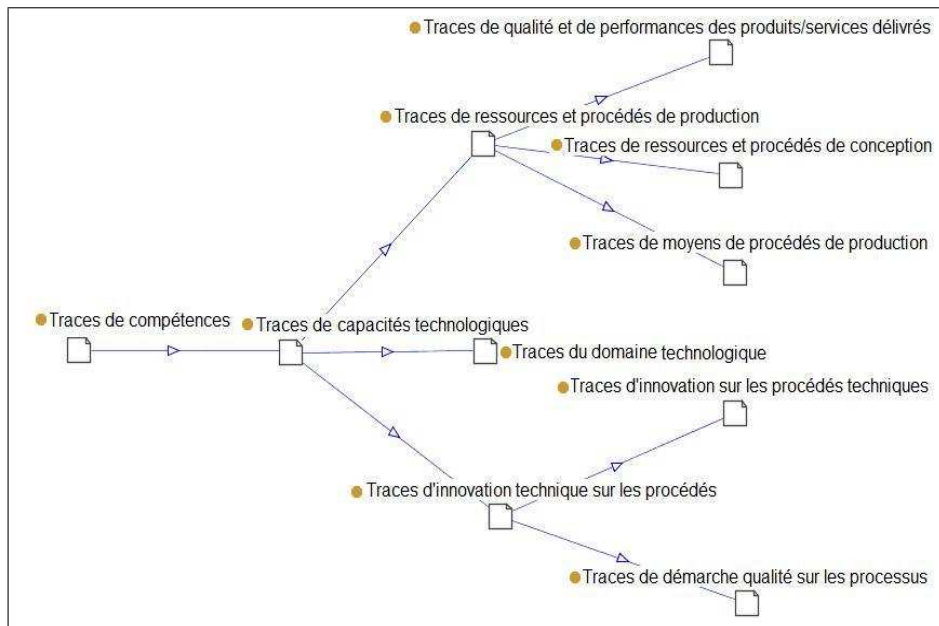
Traces de qualité et de performances des produits/services délivrés

Traces de ressources et procédés de production

Traces de ressources et procédés de conception

Traces de moyens de procédés de production

Traces de compétences

Traces de capacités technologiques

Traces du domaine technologique

Traces d'innovation sur les procédés techniques

Traces d'innovation technique sur les procédés

Traces de démarche qualité sur les processus